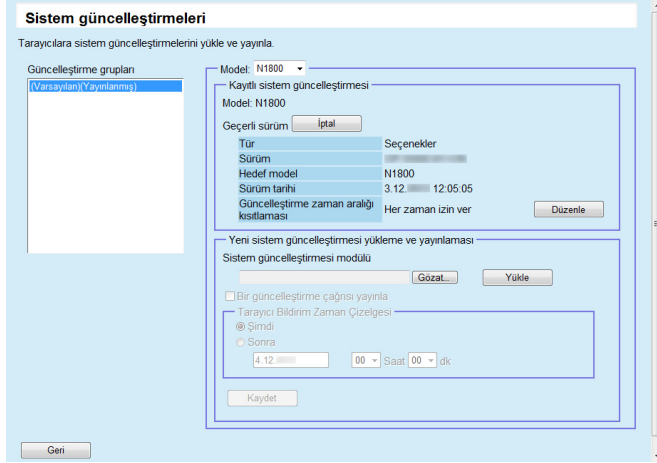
Sistem güncelleştirmeleri

Tarayıcılara sistem güncelleştirmelerini yükle ve yayınla.

Güncelleştirme grupları

(Varsayılan)(Yayınlanmış)

Model: N1800

Kayıtlı sistem güncelleştirmesi

Model: N1800

Geçerli sürüm İptal

| Tür | Seçenekler |
|---|---|
| Sürüm | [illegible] |
| Hedef model | N1800 |
| Sürüm tarihi | 3.12.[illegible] 12:05:05 |
| Güncelleştirme zaman aralığı kısıtlaması | Her zaman izin ver |

Düzenle

Yeni sistem güncelleştirmesi yükleme ve yayınlaması

Sistem güncelleştirmesi modülü

Gözat... Yükle

Bir güncelleştirme çağrısı yayınla

Tarayıcı Bildirim Zaman Çizelgesi

Şimdi

Sonra

4.12.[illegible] 00 Saat 00 dk

Kaydet

Geri